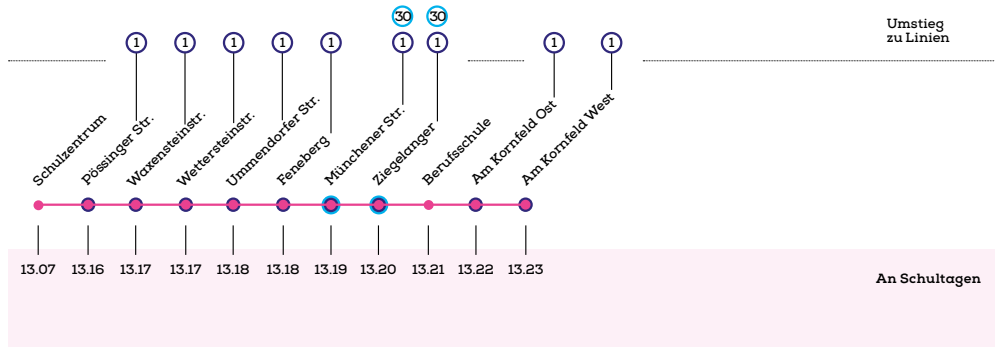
30 30

Umstieg zu Linien

1 1 1 1 1 1 1 1 1

Schulzentrum
Pössinger Str.
Waxensteinstr.
Wettersteinstr.
Ummendorfer Str.
Feneberg
Münchener Str.
Ziegelanger
Berufsschule
Am Kornfeld Ost
Am Kornfeld West

13.07 13.16 13.17 13.17 13.18 13.18 13.19 13.20 13.21 13.22 13.23

An Schultagen